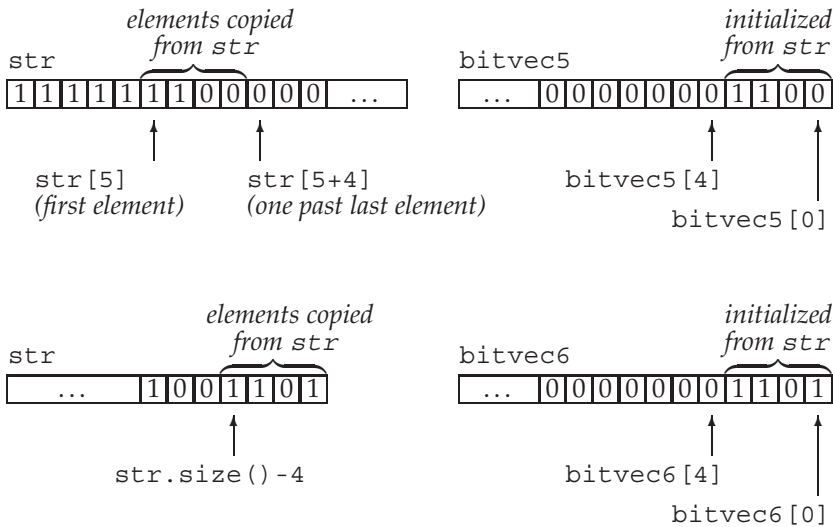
elements copied from str

str

| 1 | 1 | 1 | 1 | 1 | 1 | 1 | 0 | 0 | 0 | 0 | 0 | … |
|---|---|---|---|---|---|---|---|---|---|---|---|---|

str[5]
(first element)

str[5+4]
(one past last element)

initialized from str

bitvec5

| … | 0 | 0 | 0 | 0 | 0 | 0 | 0 | 1 | 1 | 0 | 0 |
|---|---|---|---|---|---|---|---|---|---|---|---|

bitvec5[4]

bitvec5[0]

elements copied from str

str

| … | 1 | 0 | 0 | 1 | 1 | 0 | 1 |
|---|---|---|---|---|---|---|---|

str.size()-4

initialized from str

bitvec6

| … | 0 | 0 | 0 | 0 | 0 | 0 | 0 | 1 | 1 | 0 | 1 |
|---|---|---|---|---|---|---|---|---|---|---|---|

bitvec6[4]

bitvec6[0]